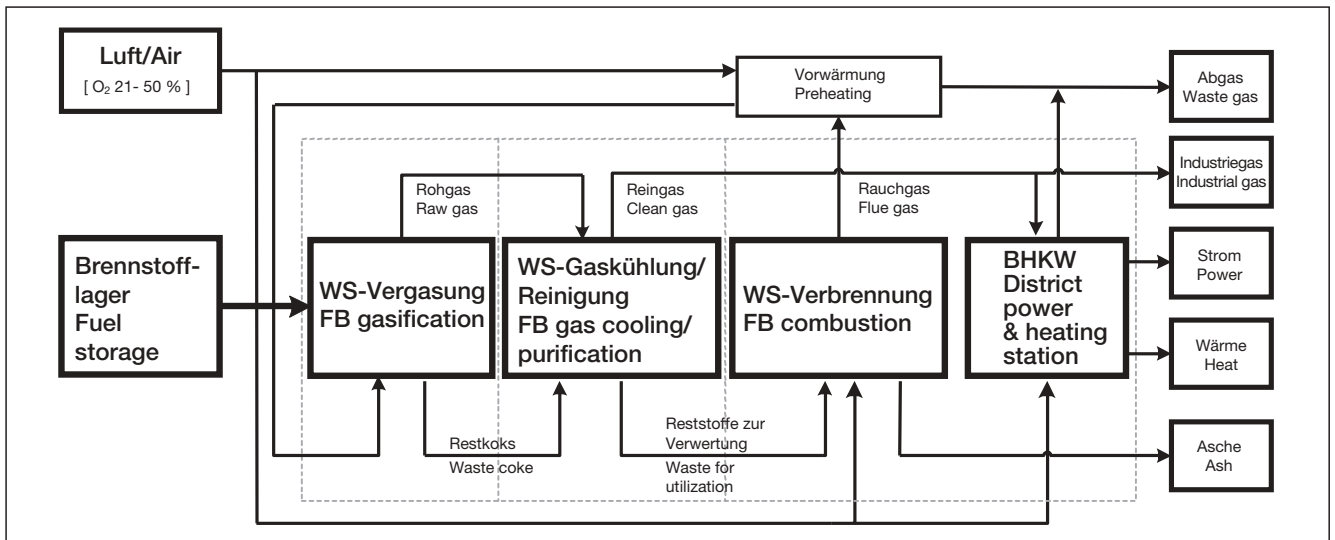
Luft/Air
[ $O_2$ 21- 50 % ]

Vorwärmung
Preheating

Abgas
Waste gas

Industriegas
Industrial gas

Rohgas
Raw gas

Reingas
Clean gas

Rauchgas
Flue gas

Brennstofflager
Fuel storage

WS-Vergasung
FB gasification

WS-Gaskühlung/
Reinigung
FB gas cooling/
purification

WS-Verbrennung
FB combustion

BHKW
District power & heating station

Strom
Power

Wärme
Heat

Restkoks
Waste coke

Reststoffe zur Verwertung
Waste for utilization

Asche
Ash